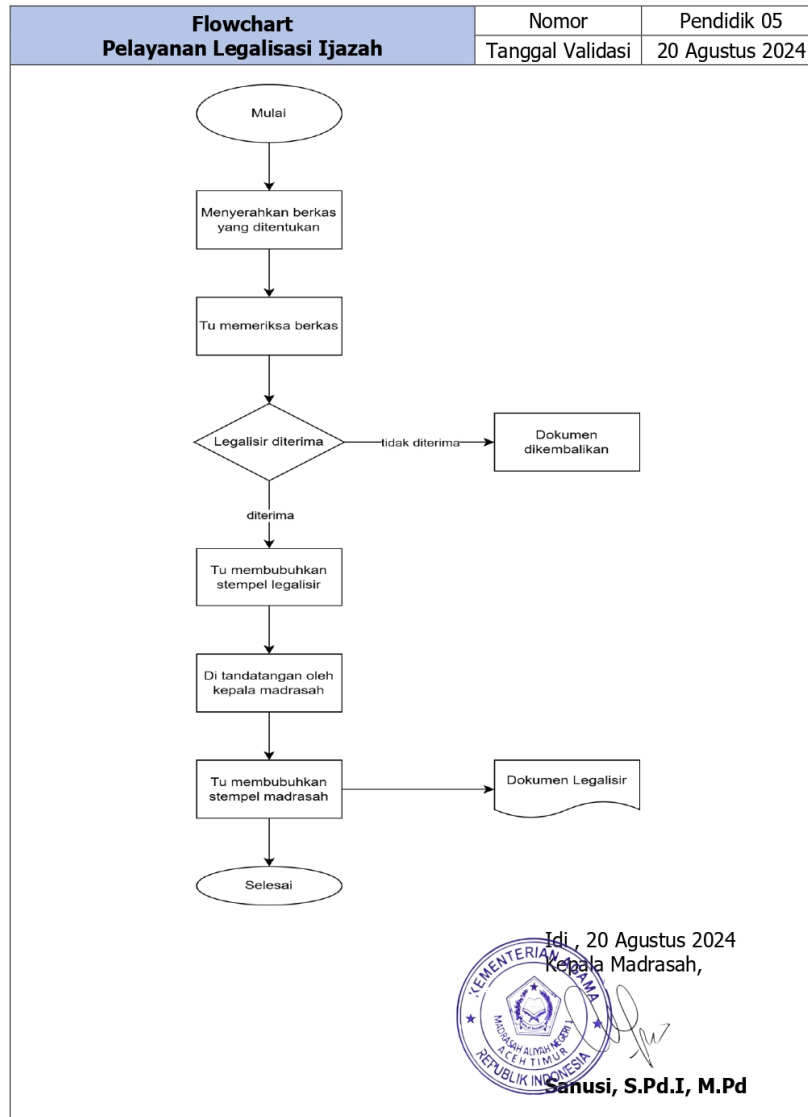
| Flowchart Pelayanan Legalisasi Ijazah | Nomor | Pendidik 05 |
|---|---|---|
| | Tanggal Validasi | 20 Agustus 2024 |

Mulai

Menyerahkan berkas yang ditentukan

Tu memeriksa berkas

Legalisir diterima

tidak diterima

Dokumen dikembalikan

diterima

Tu membubuhkan stempel legalisir

Di tandatangan oleh kepala madrasah

Tu membubuhkan stempel madrasah

Dokumen Legalisir

Selesai

Idi , 20 Agustus 2024
Kepala Madrasah,

KEMENTERIAN AGAMA
MADRASAH ALIYAH NEGERI 1 ACEH TIMUR
REPUBLIK INDONESIA

Sanusi, S.Pd.I, M.Pd